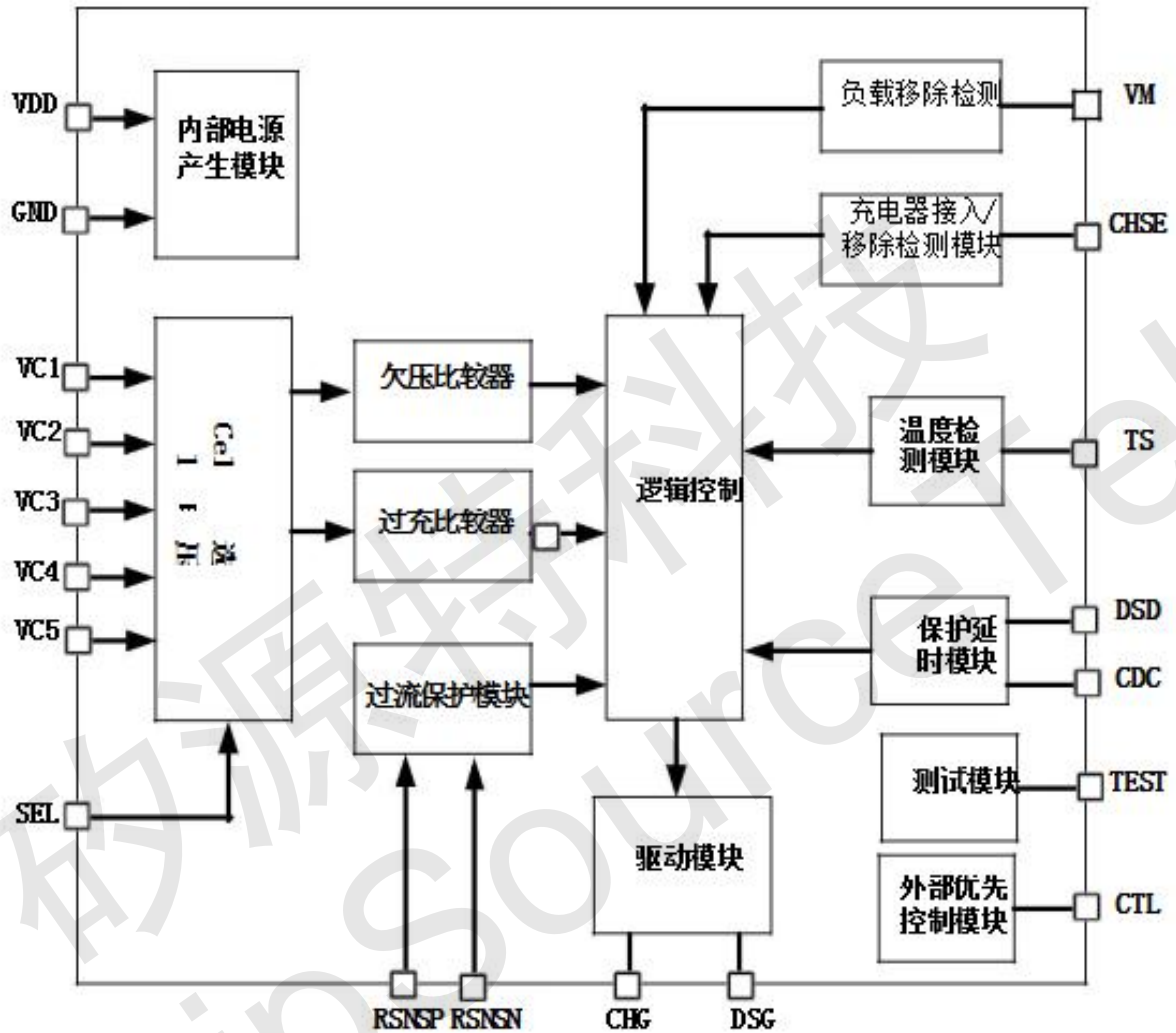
负载移除检测

VM

VDD

内部电源产生模块

GND

充电器接入/移除检测模块

CHSE

VC1

VC2

VC3

VC4

VC5

Cel l 电压 选择

欠压比较器

过充比较器

过流保护模块

逻辑控制

温度检测模块

TS

保护延时模块

DSD

CDC

测试模块

TEST

SEL

驱动模块

外部优先控制模块

CTL

RSNSP RSNSN

CHG

DSG